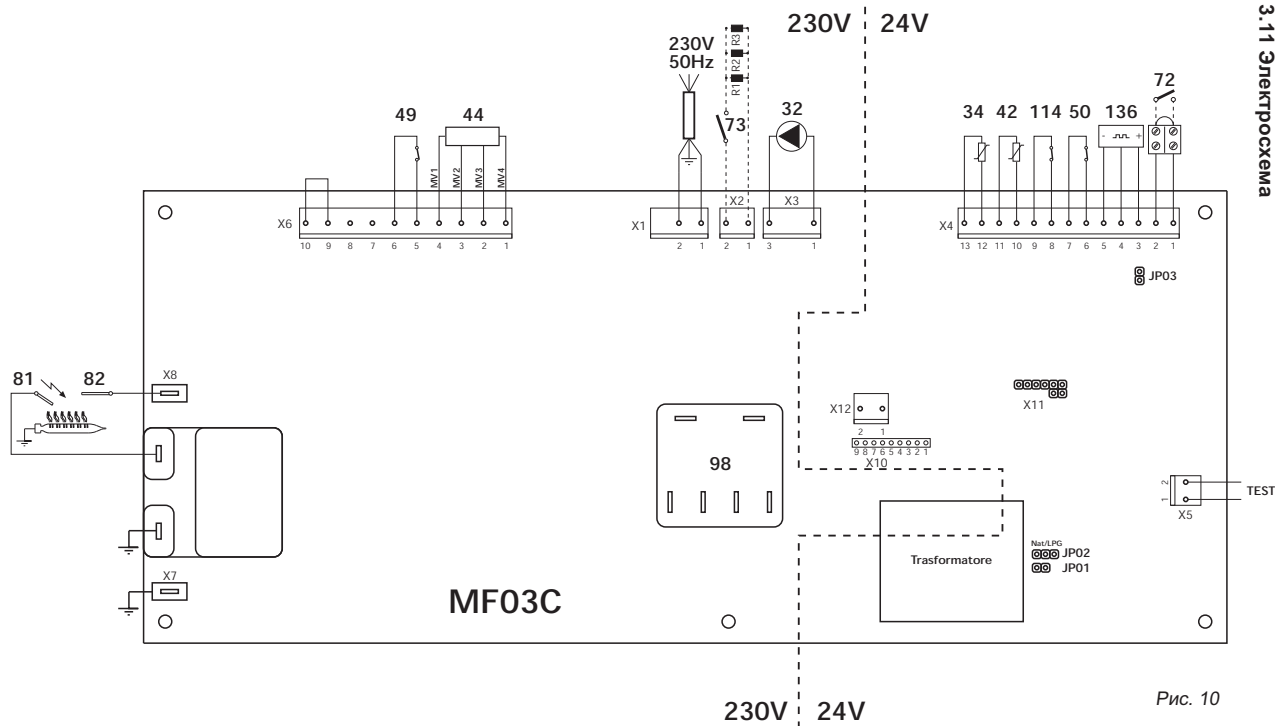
3.11 Электросхема

230V 24V

230V
50Hz

R3
R2
R1

73

32

49 44

MV1 MV2 MV3 MV4

X6
10 9 8 7 6 5 4 3 2 1

X1
2 1

X2
2 1

X3
3 1

34 42 114 50 136 72

X4
13 12 11 10 9 8 7 6 5 4 3 2 1

JP03

81 82

X8

X12
2 1

X11

98

9 8 7 6 5 4 3 2 1
X10

X5
2 1
TEST

Trasformatore

Nat/LPG
JP02
JP01

X7

MF03C

230V 24V

Рис. 10